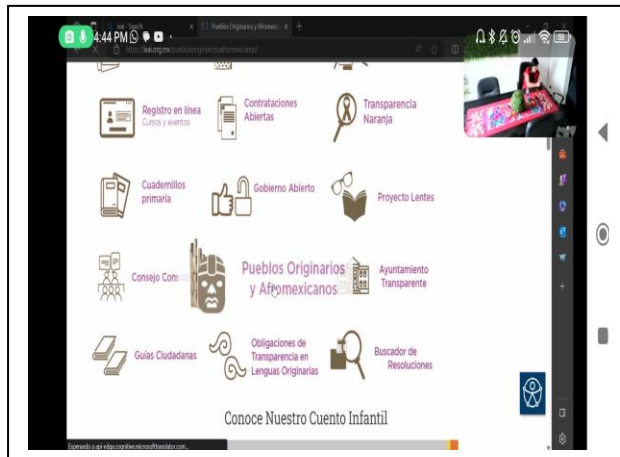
4:44 PM

Pueblos Originarios y Afromex...

https://ieai.org.mx/pueblosoriginariosyafromexicanos/

Registro en línea
Cursos y eventos

Contrataciones Abiertas

Transparencia Naranja

Cuadernillos primaria

Gobierno Abierto

Proyecto Lentes

Consejo Cons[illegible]

Pueblos Originarios y Afromexicanos

Ayuntamiento Transparente

Guías Ciudadanas

Obligaciones de Transparencia en Lenguas Originarias

Buscador de Resoluciones

Conoce Nuestro Cuento Infantil

Esperando a api-edge.cognitive.microsofttranslator.com...